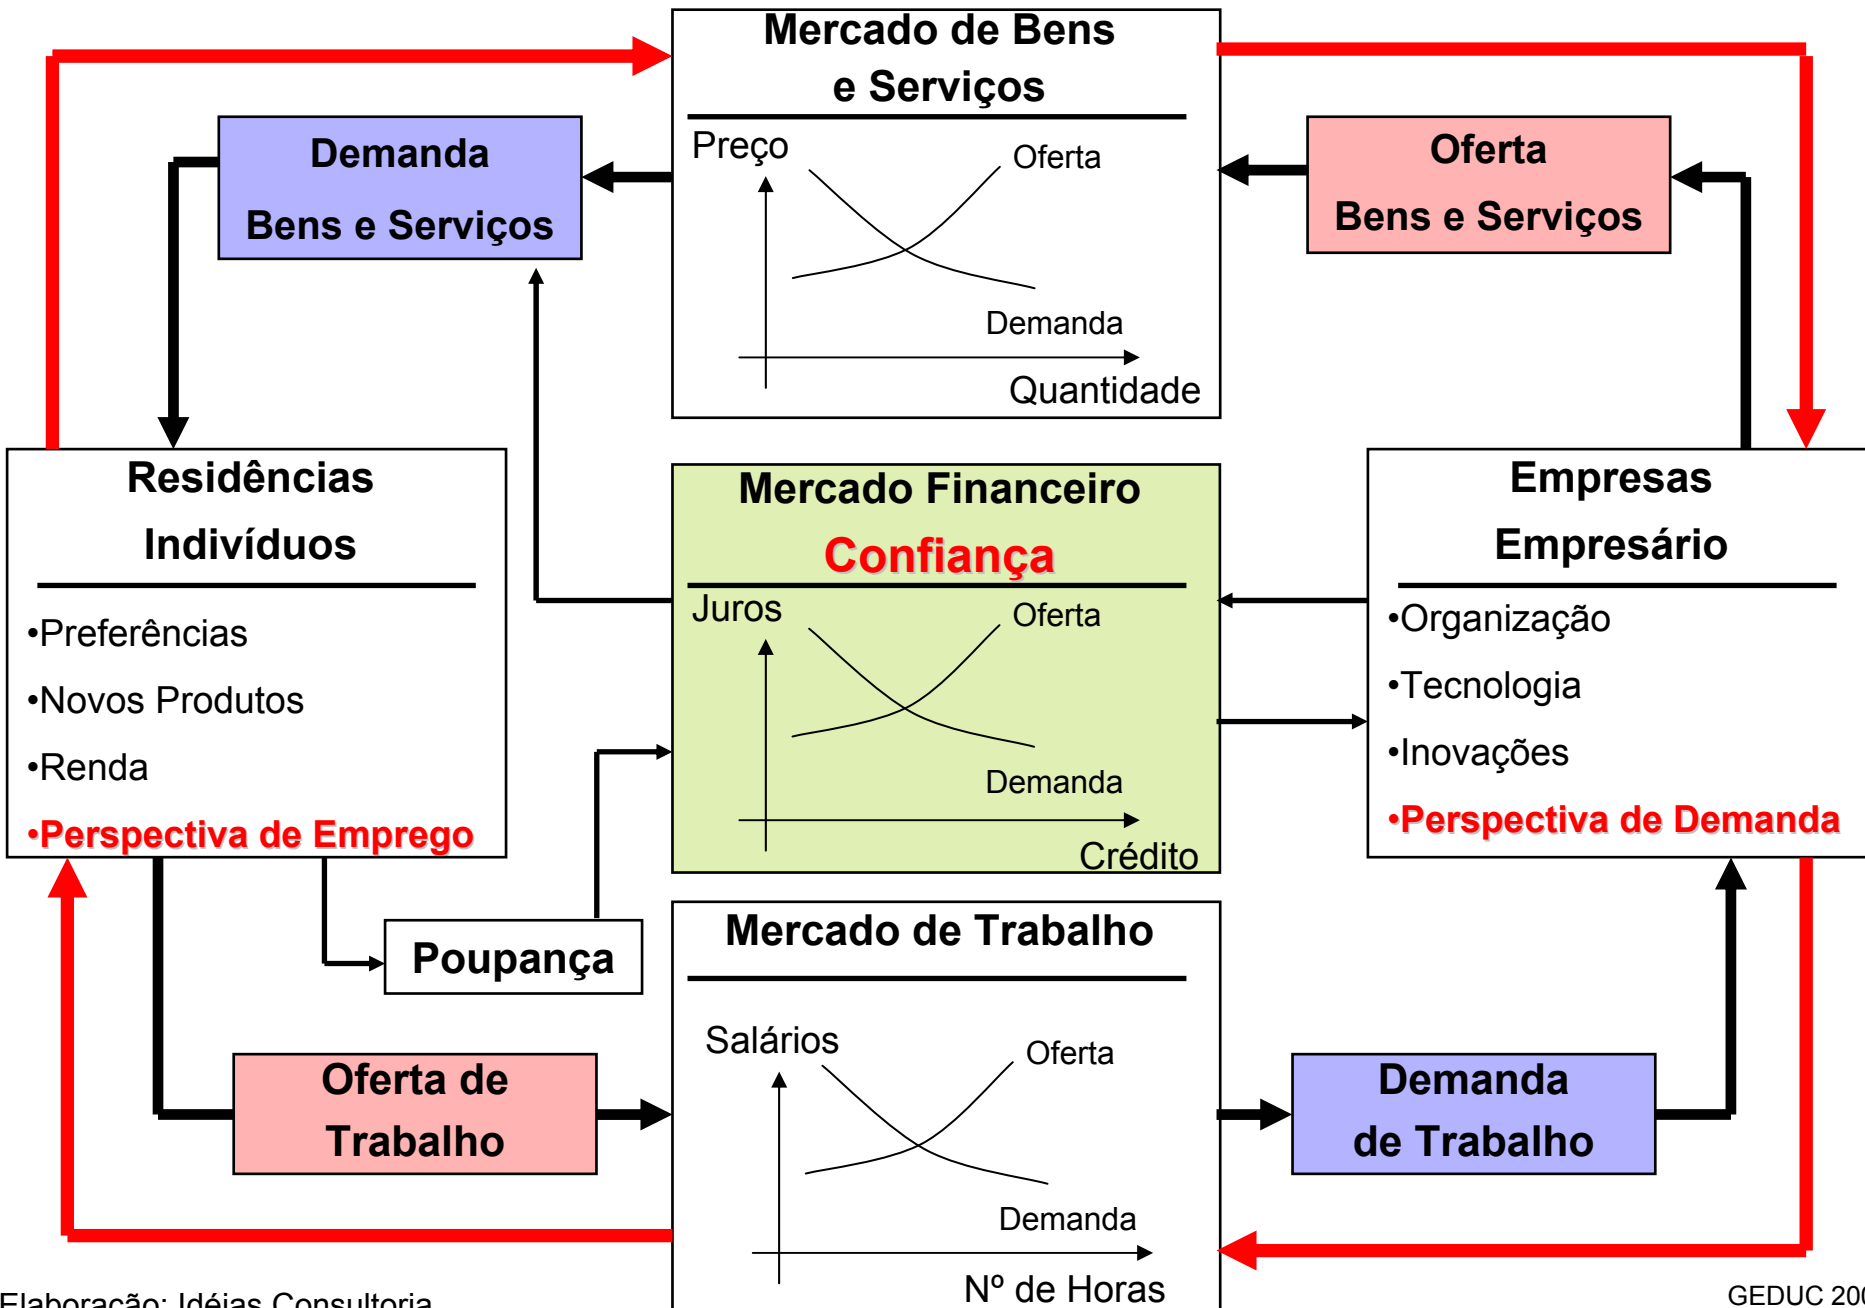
Mercado de Bens e Serviços

Preço

Oferta

Demanda

Quantidade

Demanda Bens e Serviços

Oferta Bens e Serviços

Residências Indivíduos

•Preferências

•Novos Produtos

•Renda

•Perspectiva de Emprego

Mercado Financeiro

Confiança

Juros

Oferta

Demanda

Crédito

Empresas Empresário

•Organização

•Tecnologia

•Inovações

•Perspectiva de Demanda

Poupança

Mercado de Trabalho

Salários

Oferta

Demanda

Nº de Horas

Oferta de Trabalho

Demanda de Trabalho

Elaboração: Idéias Consultoria

GEDUC 20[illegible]